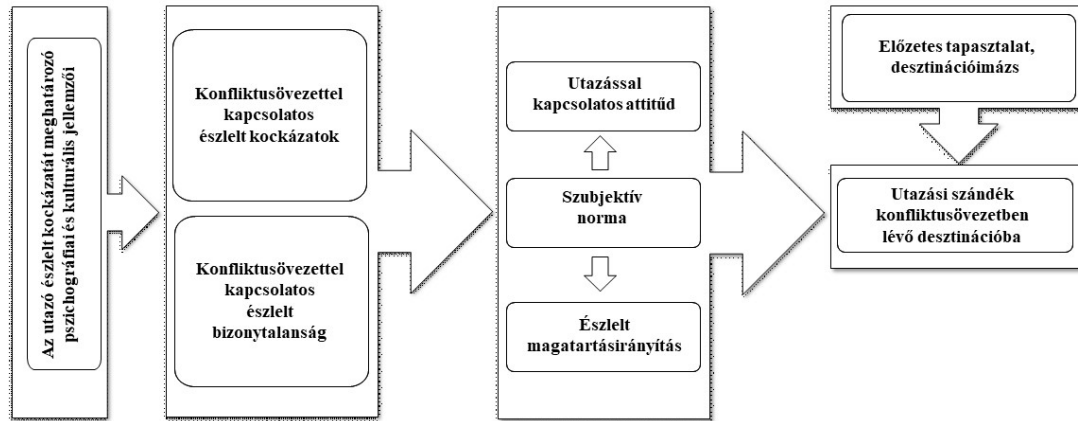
Az utazó észlelt kockázatát meghatározó pszichográfiai és kulturális jellemzői

Konfliktusövezettel kapcsolatos észlelt kockázatok

Konfliktusövezettel kapcsolatos észlelt bizonytalanság

Utazással kapcsolatos attitűd

Szubjektív norma

Észlelt magatartásirányítás

Előzetes tapasztalat, desztinációimázs

Utazási szándék konfliktusövezetben lévő desztinációba